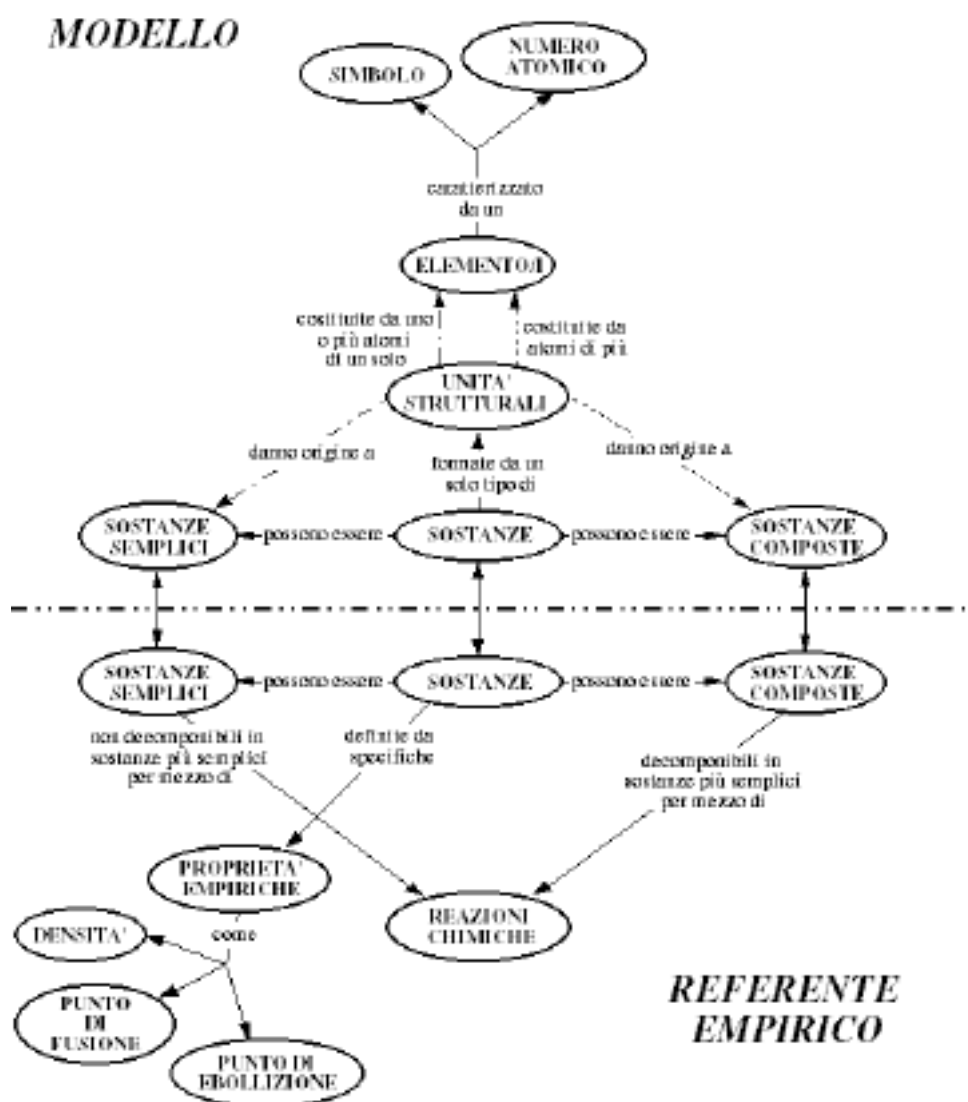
MODELLO

SIMBOLO

NUMERO ATOMICO

caratterizzato da un

ELEMENTO/I

costituite da uno o più atomi di un solo

costituite da atomi di più

UNITA' STRUTTURALI

danno origine a

formate da un solo tipo di

danno origine a

SOSTANZE SEMPLICI

possono essere

SOSTANZE

possono essere

SOSTANZE COMPOSTE

SOSTANZE SEMPLICI

possono essere

SOSTANZE

possono essere

SOSTANZE COMPOSTE

non decomponibili in sostanze più semplici per mezzo di

definite da specifiche

decomponibili in sostanze più semplici per mezzo di

PROPRIETA' EMPIRICHE

come

REAZIONI CHIMICHE

DENSITA'

PUNTO DI FUSIONE

PUNTO DI EBOLLIZIONE

REFERENTE EMPIRICO